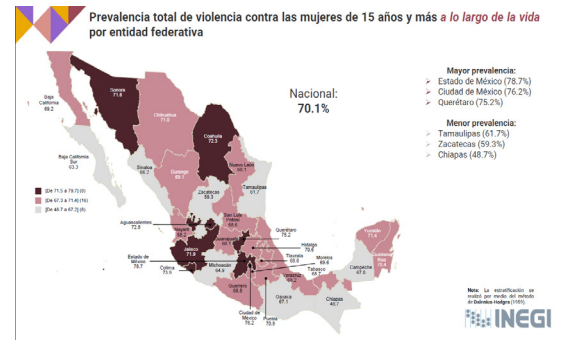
Prevalencia total de violencia contra las mujeres de 15 años y más *a lo largo de la vida* por entidad federativa

Nacional:
70.1%

Mayor prevalencia:
Estado de México (78.7%)
Ciudad de México (76.2%)
Querétaro (75.2%)

Menor prevalencia:
Tamaulipas (61.7%)
Zacatecas (59.3%)
Chiapas (48.7%)

[De 71.5 a 78.7] (8)
[De 67.3 a 71.4] (16)
[De 48.7 a 67.2] (8)

Baja California 69.2
Sonora 71.6
Chihuahua 71.0
Coahuila 72.3
Baja California Sur 63.3
Sinaloa 66.2
Durango 69.1
Nuevo León 68.1
Tamaulipas 61.7
Zacatecas 59.3
San Luis Potosí 65.6
Aguascalientes 72.8
Nayarit 66.8
Querétaro 75.2
Hidalgo 70.6
Jalisco 71.9
Guanajuato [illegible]
Tlaxcala 69.8
Yucatán 71.4
Quintana Roo 70.4
Estado de México 78.7
Morelos 69.6
Colima 73.0
Michoacán 64.9
Tabasco 66.7
Campeche 67.5
Guerrero 66.8
Oaxaca 67.1
Chiapas 48.7
Ciudad de México 76.2
Puebla 70.8
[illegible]

Nota: La estratificación se realizó por medio del método de Dalenius Hodges (1951).

INEGI